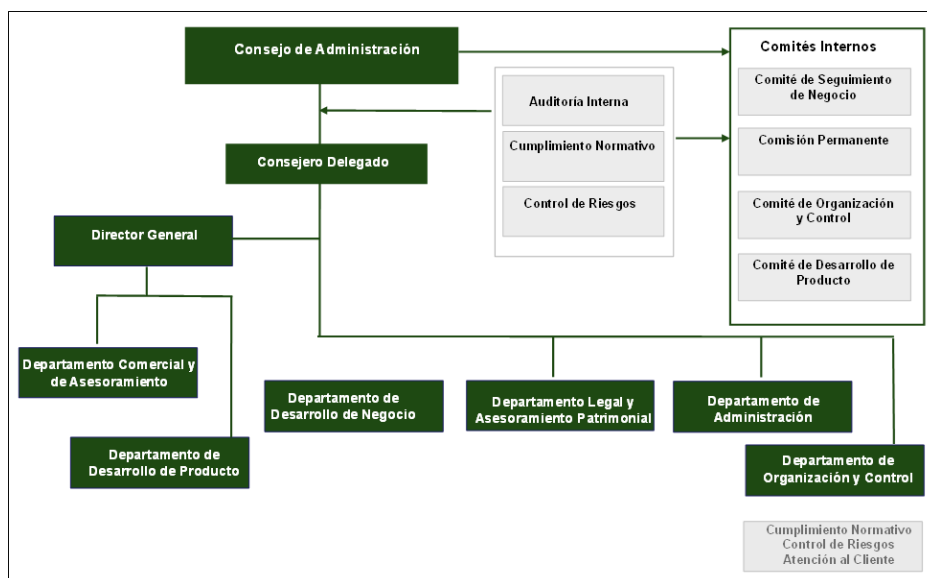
Consejo de Administración

Comités Internos

Comité de Seguimiento de Negocio

Comisión Permanente

Comité de Organización y Control

Comité de Desarrollo de Producto

Auditoría Interna

Cumplimiento Normativo

Control de Riesgos

Consejero Delegado

Director General

Departamento Comercial y de Asesoramiento

Departamento de Desarrollo de Producto

Departamento de Desarrollo de Negocio

Departamento Legal y Asesoramiento Patrimonial

Departamento de Administración

Departamento de Organización y Control

Cumplimiento Normativo
Control de Riesgos
Atención al Cliente